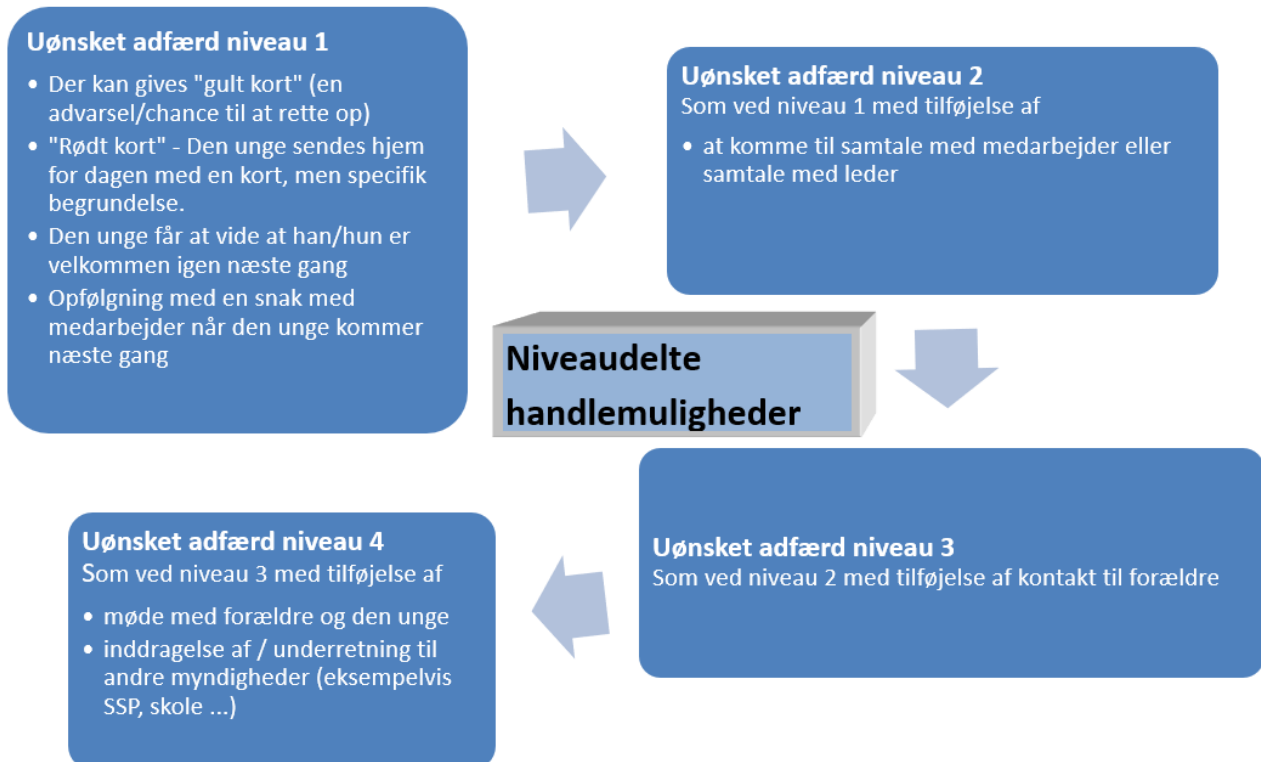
**Uønsket adfærd niveau 1**
- Der kan gives "gult kort" (en advarsel/chance til at rette op)
- "Rødt kort" - Den unge sendes hjem for dagen med en kort, men specifik begrundelse.
- Den unge får at vide at han/hun er velkommen igen næste gang
- Opfølgning med en snak med medarbejder når den unge kommer næste gang

**Uønsket adfærd niveau 2**
Som ved niveau 1 med tilføjelse af
- at komme til samtale med medarbejder eller samtale med leder

**Niveaudelte handlemuligheder**

**Uønsket adfærd niveau 3**
Som ved niveau 2 med tilføjelse af kontakt til forældre

**Uønsket adfærd niveau 4**
Som ved niveau 3 med tilføjelse af
- møde med forældre og den unge
- inddragelse af / underretning til andre myndigheder (eksempelvis SSP, skole ...)